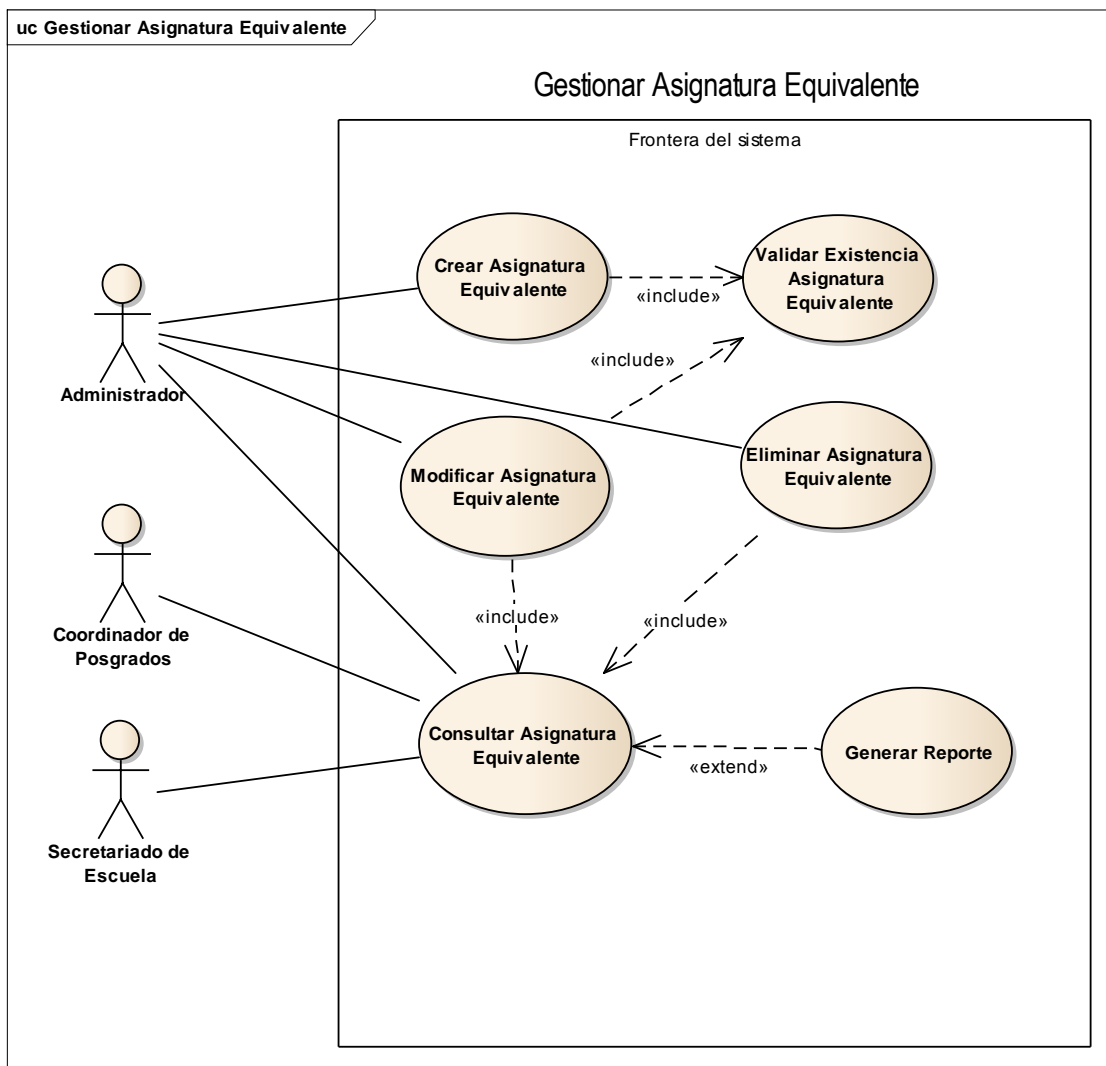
uc Gestionar Asignatura Equiv alente

Gestionar Asignatura Equivalente

Frontera del sistema

Administrador

Coordinador de Posgrados

Secretariado de Escuela

Crear Asignatura Equiv alente

«include»

Validar Existencia Asignatura Equiv alente

«include»

Modificar Asignatura Equiv alente

Eliminar Asignatura Equiv alente

«include»

«include»

Consultar Asignatura Equiv alente

«extend»

Generar Reporte